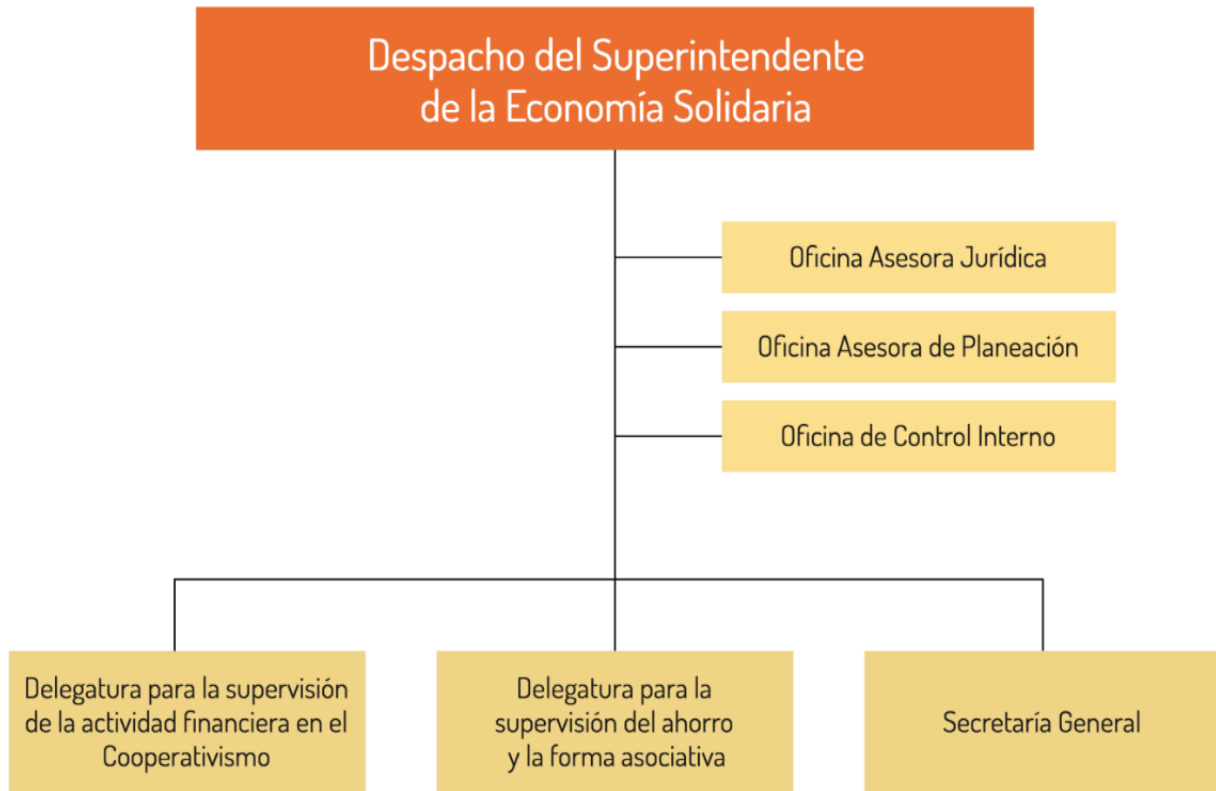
Despacho del Superintendente de la Economía Solidaria

Oficina Asesora Jurídica

Oficina Asesora de Planeación

Oficina de Control Interno

Delegatura para la supervisión de la actividad financiera en el Cooperativismo

Delegatura para la supervisión del ahorro y la forma asociativa

Secretaría General